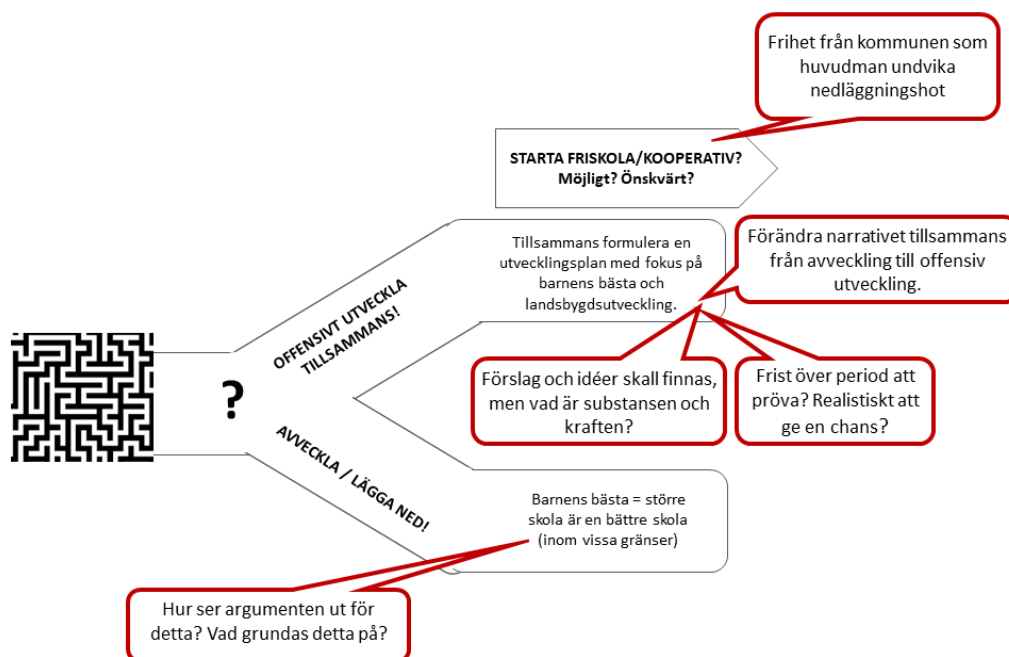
Frihet från kommunen som huvudman undvika nedläggningshot

STARTA FRISKOLA/KOOPERATIV? Möjligt? Önskvärt?

Tillsammans formulera en utvecklingsplan med fokus på barnens bästa och landsbygdsutveckling.

Förändra narrativet tillsammans från avveckling till offensiv utveckling.

OFFENSIVT UTVECKLA TILLSAMMANS!

?

Förslag och idéer skall finnas, men vad är substansen och kraften?

Frist över period att pröva? Realistiskt att ge en chans?

AVVECKLA / LÄGGA NED!

Barnens bästa = större skola är en bättre skola (inom vissa gränser)

Hur ser argumenten ut för detta? Vad grundas detta på?